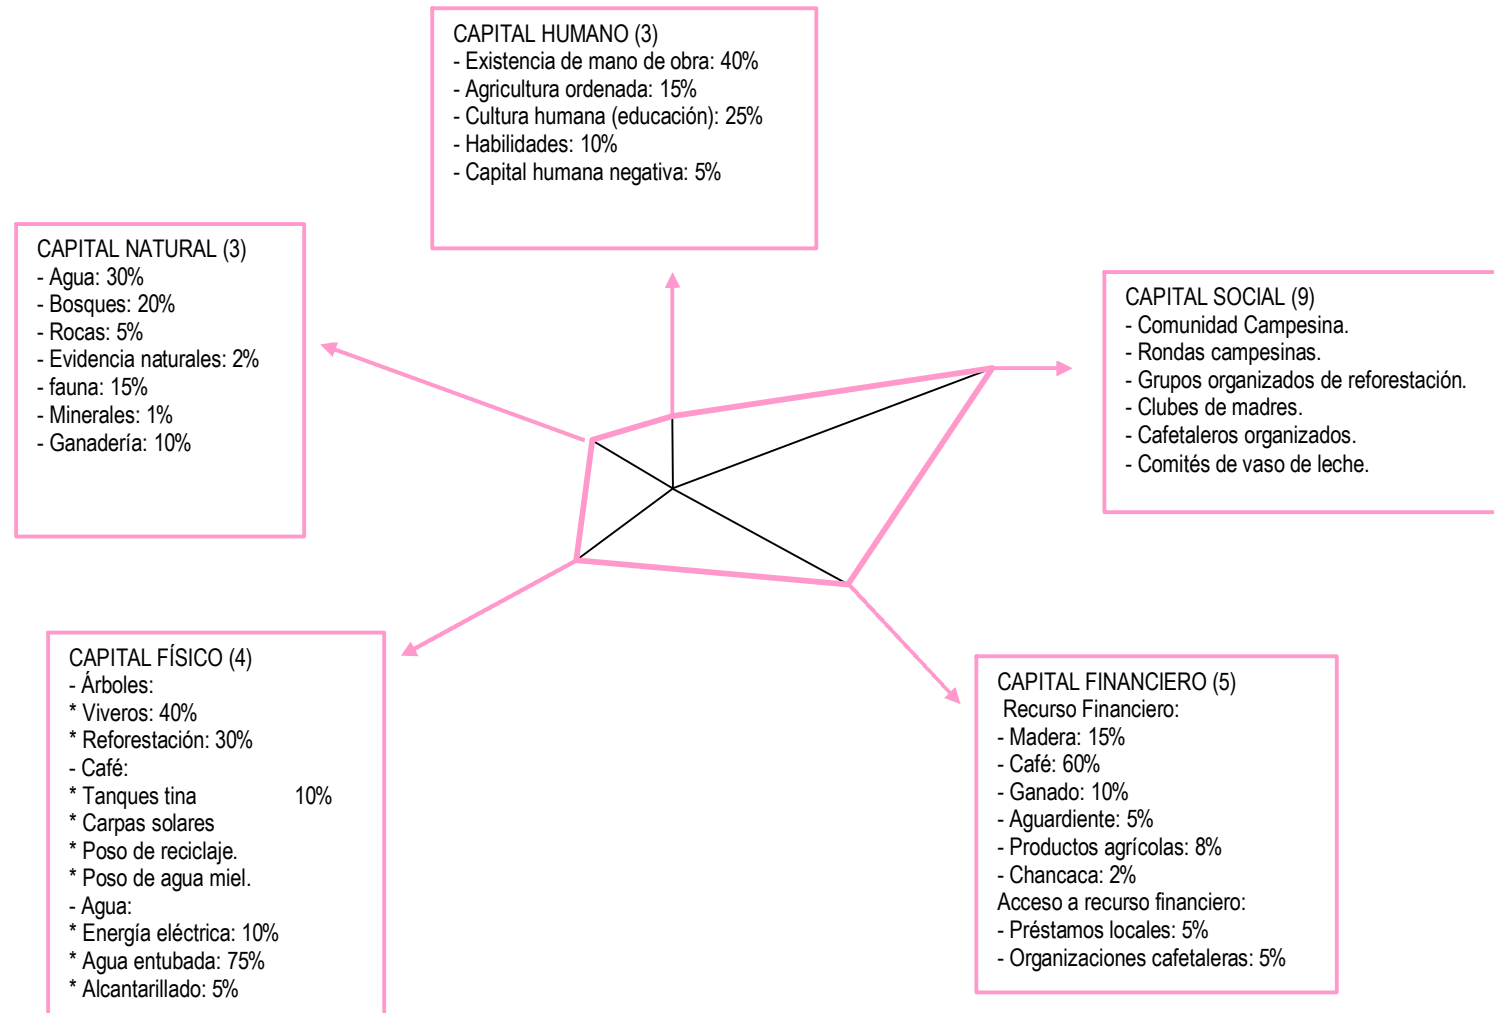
CAPITAL HUMANO (3)
- Existencia de mano de obra: 40%
- Agricultura ordenada: 15%
- Cultura humana (educación): 25%
- Habilidades: 10%
- Capital humana negativa: 5%

CAPITAL NATURAL (3)
- Agua: 30%
- Bosques: 20%
- Rocas: 5%
- Evidencia naturales: 2%
- fauna: 15%
- Minerales: 1%
- Ganadería: 10%

CAPITAL SOCIAL (9)
- Comunidad Campesina.
- Rondas campesinas.
- Grupos organizados de reforestación.
- Clubes de madres.
- Cafetaleros organizados.
- Comités de vaso de leche.

CAPITAL FÍSICO (4)
- Árboles:
* Viveros: 40%
* Reforestación: 30%
- Café:
* Tanques tina 10%
* Carpas solares
* Poso de reciclaje.
* Poso de agua miel.
- Agua:
* Energía eléctrica: 10%
* Agua entubada: 75%
* Alcantarillado: 5%

CAPITAL FINANCIERO (5)
Recurso Financiero:
- Madera: 15%
- Café: 60%
- Ganado: 10%
- Aguardiente: 5%
- Productos agrícolas: 8%
- Chancaca: 2%
Acceso a recurso financiero:
- Préstamos locales: 5%
- Organizaciones cafetaleras: 5%